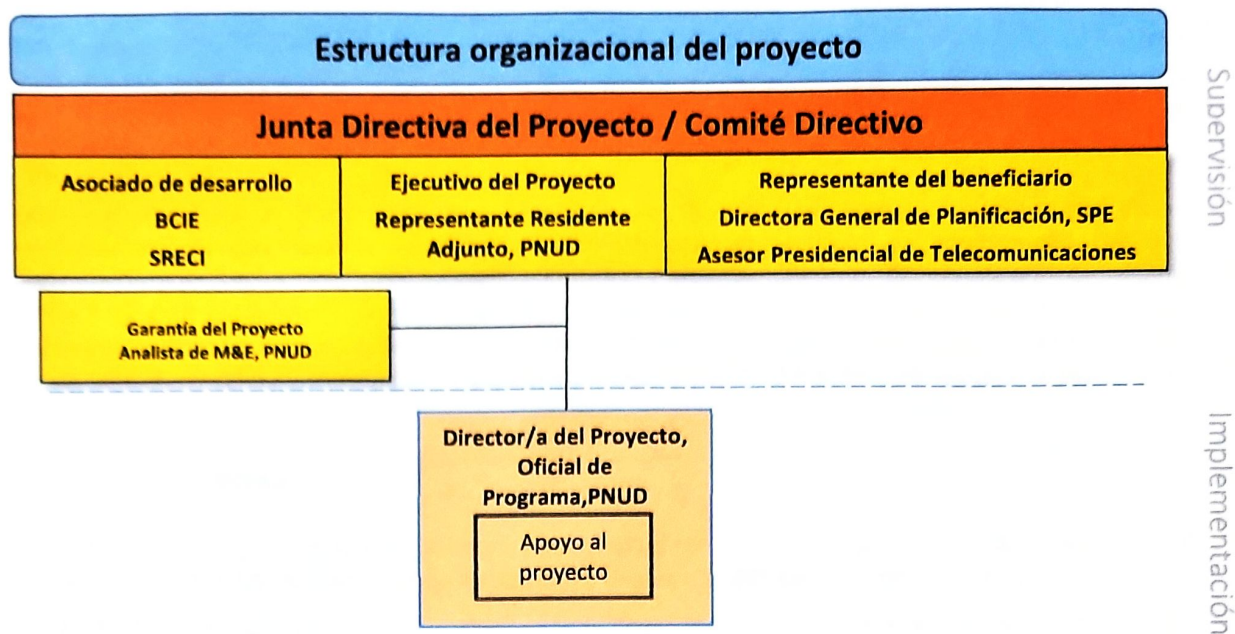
Estructura organizacional del proyecto

Supervisión

Junta Directiva del Proyecto / Comité Directivo

Asociado de desarrollo
BCIE
SRECI

Ejecutivo del Proyecto
Representante Residente Adjunto, PNUD

Representante del beneficiario
Directora General de Planificación, SPE
Asesor Presidencial de Telecomunicaciones

Garantía del Proyecto
Analista de M&E, PNUD

Implementación

Director/a del Proyecto, Oficial de Programa,PNUD

Apoyo al proyecto